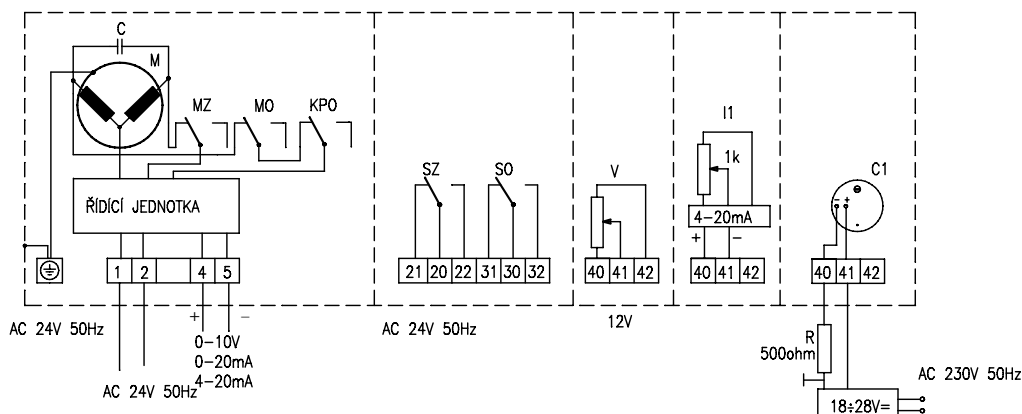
C
M
MZ
MO
KPO
ŘÍDÍCÍ JEDNOTKA
1 2 4 5
+ –
AC 24V 50Hz
0–10V
0–20mA
4–20mA
AC 24V 50Hz

SZ
SO
21 20 22 31 30 32
AC 24V 50Hz

V
40 41 42
12V

I1
1k
4–20mA
+ –
40 41 42

C1
– + ⊖
40 41 42
R
500ohm
AC 230V 50Hz
18÷28V=